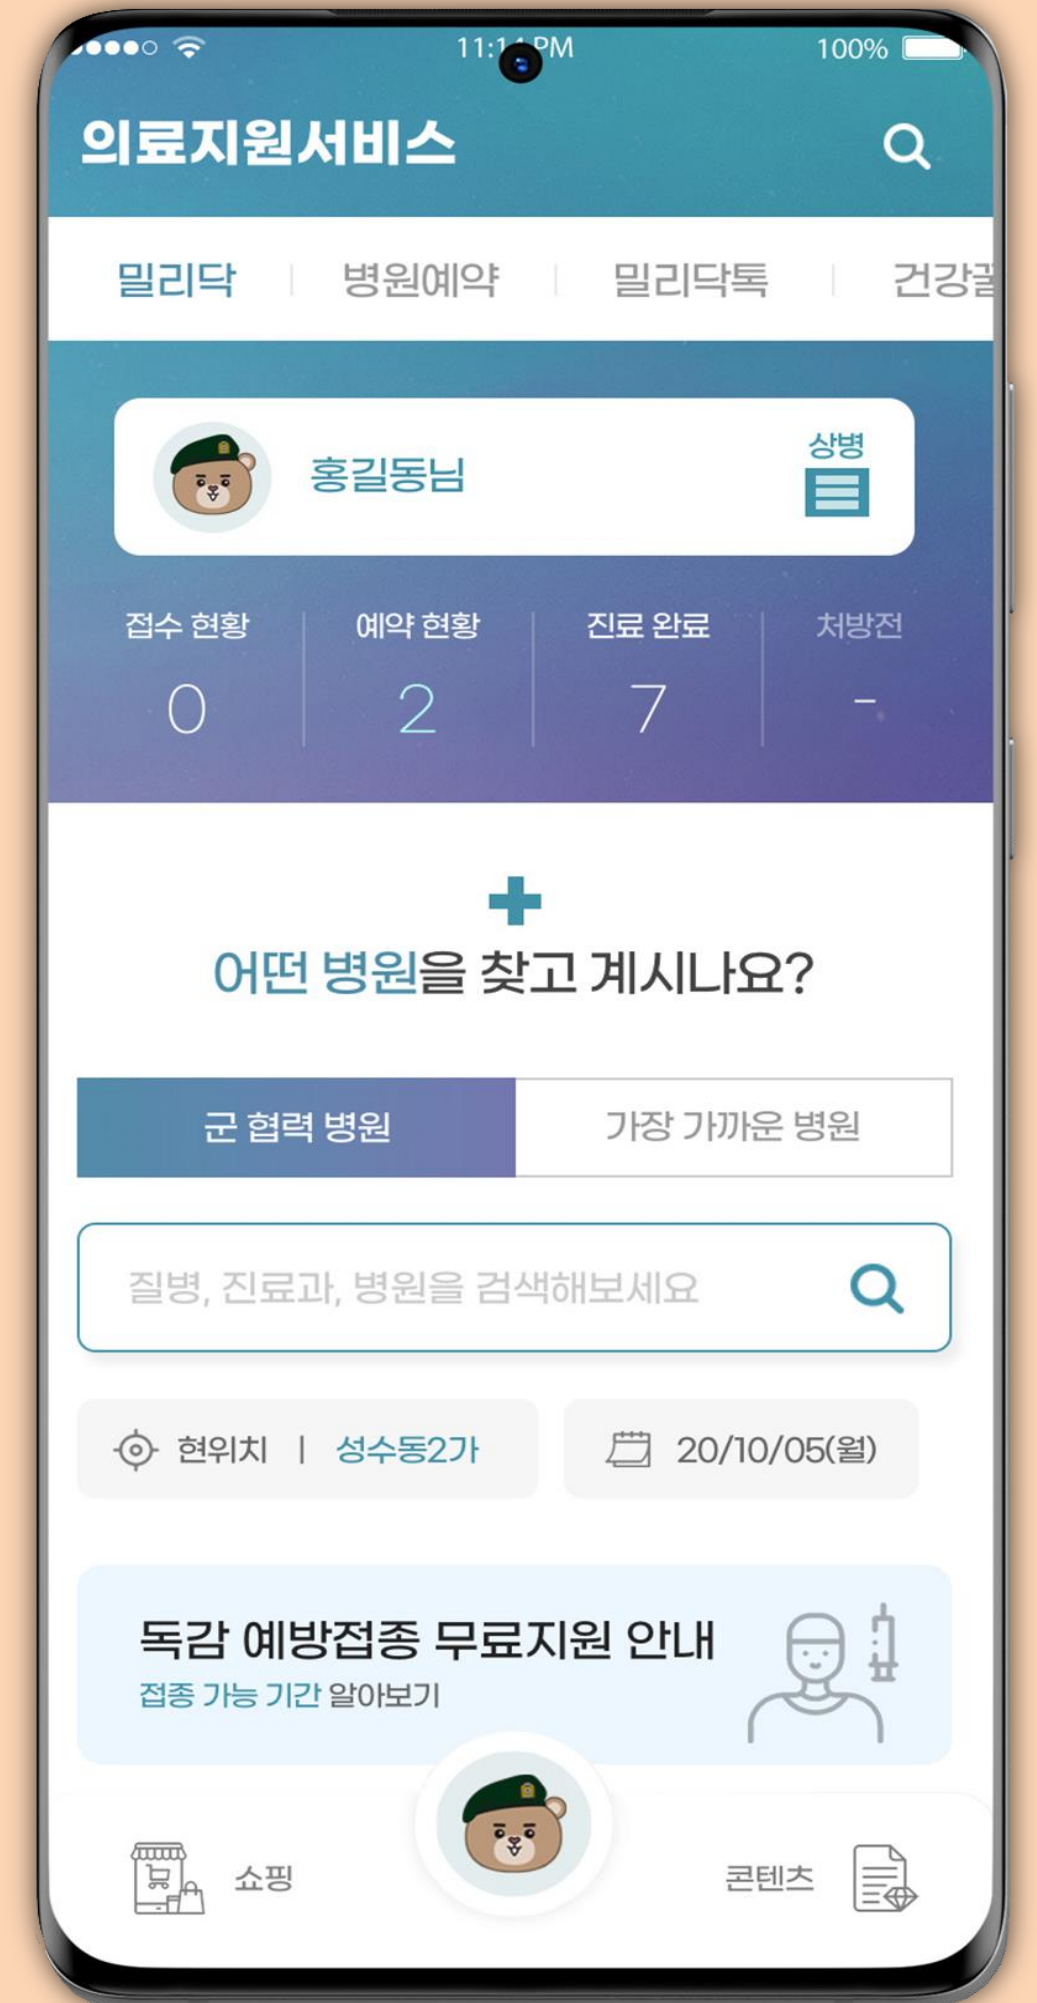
11:1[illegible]PM 100%

의료지원서비스

밀리닥 | 병원예약 | 밀리닥톡 | 건강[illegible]

홍길동님

상병

| 접수 현황 | 예약 현황 | 진료 완료 | 처방전 |
|---|---|---|---|
| 0 | 2 | 7 | - |

어떤 병원을 찾고 계시나요?

군 협력 병원 | 가장 가까운 병원

질병, 진료과, 병원을 검색해보세요

현위치 | 성수동2가

20/10/05(월)

독감 예방접종 무료지원 안내
접종 가능 기간 알아보기

쇼핑

콘텐츠